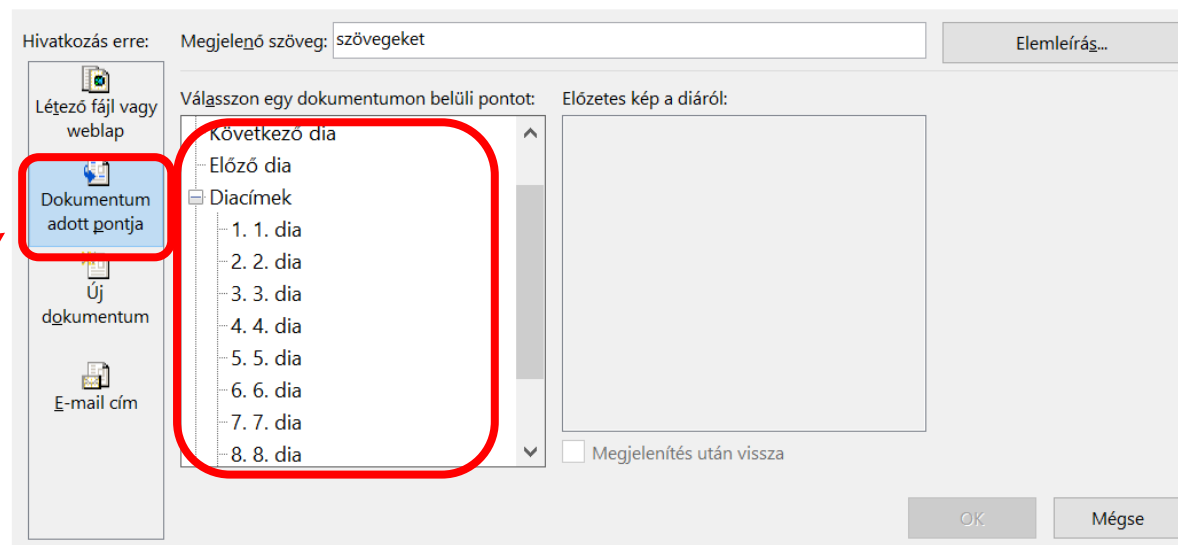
Hivatkozás erre:

Megjelenő szöveg: szövegeket

Elemleírás...

Létező fájl vagy weblap

Dokumentum adott pontja

Új dokumentum

E-mail cím

Válasszon egy dokumentumon belüli pontot:

Következő dia
Előző dia
Diacímek
1. 1. dia
2. 2. dia
3. 3. dia
4. 4. dia
5. 5. dia
6. 6. dia
7. 7. dia
8. 8. dia

Előzetes kép a diáról:

Megjelenítés után vissza

OK

Mégse